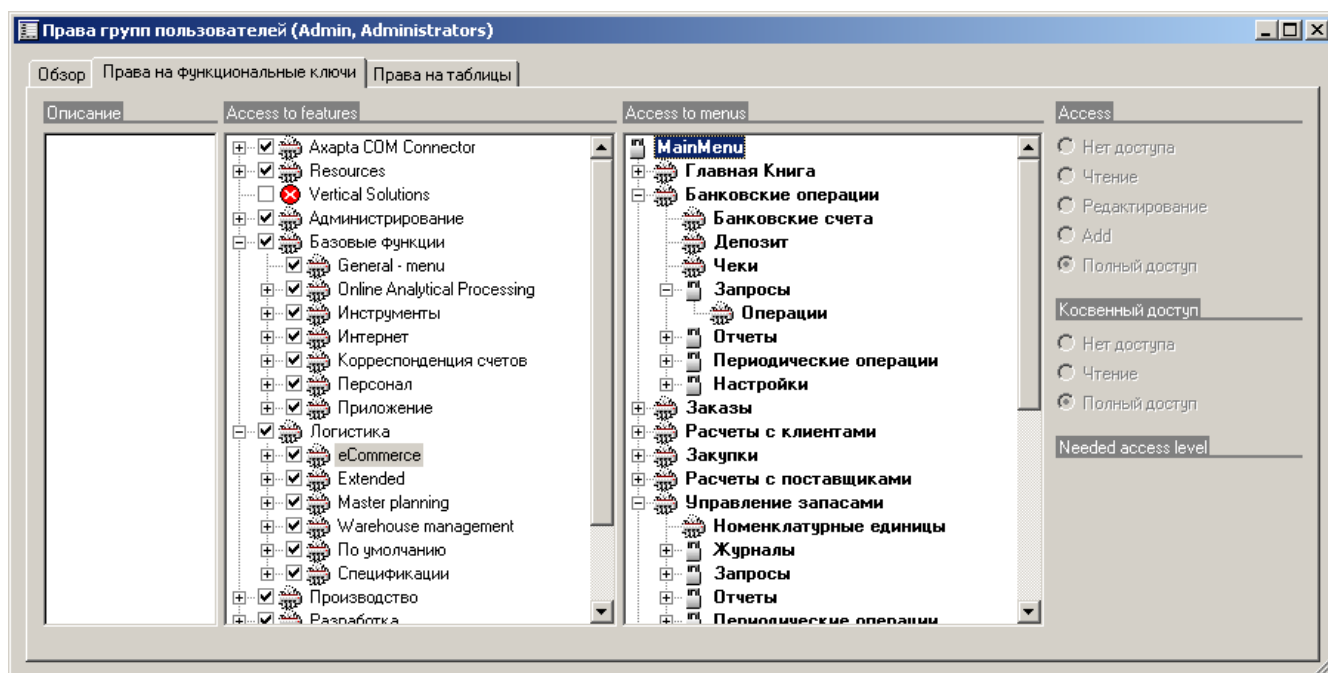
Права групп пользователей (Admin, Administrators)

Обзор | Права на функциональные ключи | Права на таблицы

Описание

Access to features
Axapta COM Connector
Resources
Vertical Solutions
Администрирование
Базовые функции
General - menu
Online Analytical Processing
Инструменты
Интернет
Корреспонденция счетов
Персонал
Приложение
Логистика
eCommerce
Extended
Master planning
Warehouse management
По умолчанию
Спецификации
Производство
Разработка

Access to menus
MainMenu
Главная Книга
Банковские операции
Банковские счета
Депозит
Чеки
Запросы
Операции
Отчеты
Периодические операции
Настройки
Заказы
Расчеты с клиентами
Закупки
Расчеты с поставщиками
Управление запасами
Номенклатурные единицы
Журналы
Запросы
Отчеты
Периодические операции

Access
Нет доступа
Чтение
Редактирование
Add
Полный доступ

Косвенный доступ
Нет доступа
Чтение
Полный доступ

Needed access level